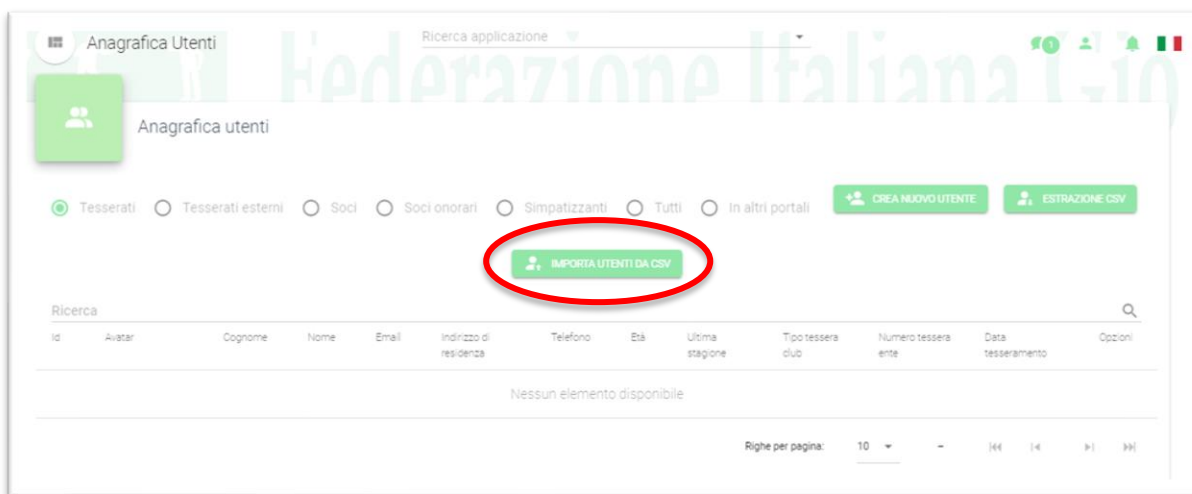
Anagrafica Utenti

Ricerca applicazione

1

Federazione Italiana Gio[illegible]

Anagrafica utenti

Tesserati Tesserati esterni Soci Soci onorari Simpatizzanti Tutti In altri portali

CREA NUOVO UTENTE

ESTRAZIONE CSV

IMPORTA UTENTI DA CSV

Ricerca

| Id | Avatar | Cognome | Nome | Email | Indirizzo di residenza | Telefono | Età | Ultima stagione | Tipo tessera club | Numero tessera ente | Data tesseramento | Opzioni |
|---|---|---|---|---|---|---|---|---|---|---|---|---|

Nessun elemento disponibile

Righe per pagina: 10 –